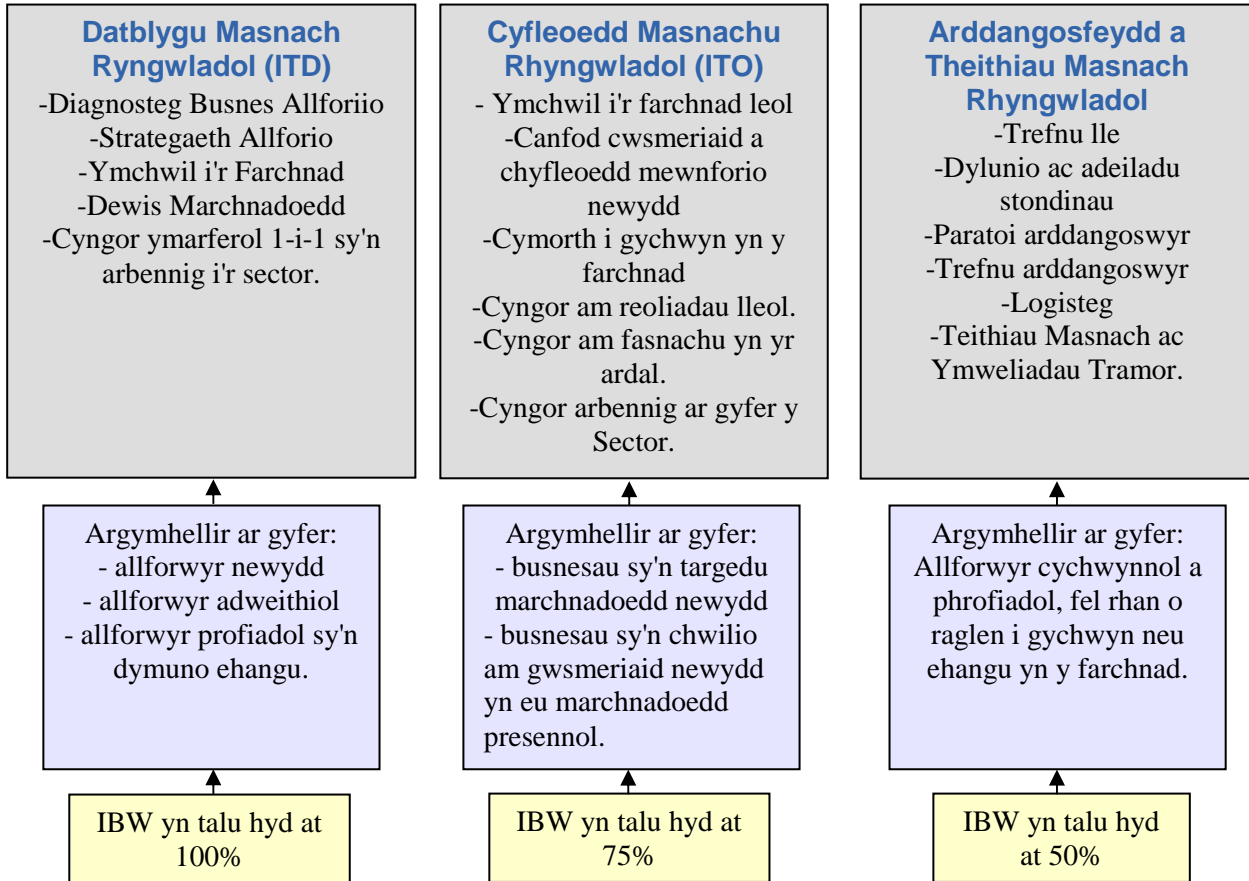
Datblygu Masnach Ryngwladol (ITD)
-Diagnosteg Busnes Allforiio
-Strategaeth Allforio
-Ymchwil i'r Farchnad
-Dewis Marchnadoedd
-Cyngor ymarferol 1-i-1 sy'n arbennig i'r sector.

Argymhellir ar gyfer:
- allforwyr newydd
- allforwyr adweithiol
- allforwyr profiadol sy'n dymuno ehangu.

IBW yn talu hyd at 100%

Cyfleoedd Masnachu Rhyngwladol (ITO)
- Ymchwil i'r farchnad leol
-Canfod cwsmeriaid a chyfleoedd mewnforio newydd
-Cymorth i gychwyn yn y farchnad
-Cyngor am reoliadau lleol.
-Cyngor am fasnachu yn yr ardal.
-Cyngor arbennig ar gyfer y Sector.

Argymhellir ar gyfer:
- busnesau sy'n targedu marchnadoedd newydd
- busnesau sy'n chwilio am gwsmeriaid newydd yn eu marchnadoedd presennol.

IBW yn talu hyd at 75%

Arddangosfeydd a Theithiau Masnach Rhyngwladol
-Trefnu lle
-Dylunio ac adeiladu stondinau
-Paratoi arddangoswyr
-Trefnu arddangoswyr
-Logisteg
-Teithiau Masnach ac Ymweliadau Tramor.

Argymhellir ar gyfer:
Allforwyr cychwynnol a phrofiadol, fel rhan o raglen i gychwyn neu ehangu yn y farchnad.

IBW yn talu hyd at 50%